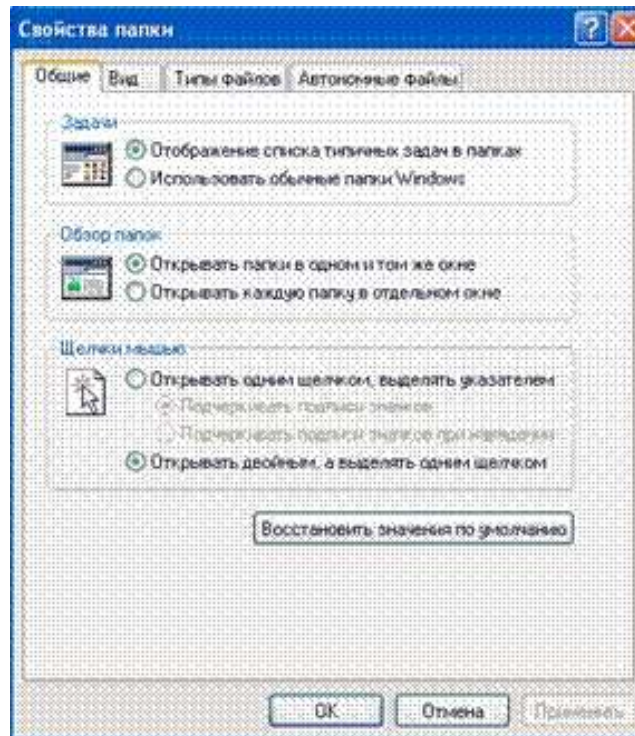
Свойства папки

Общие | Вид | Типы файлов | Автономные файлы

Задачи
Отображение списка типичных задач в папках
Использовать обычные папки Windows

Обзор папок
Открывать папки в одном и том же окне
Открывать каждую папку в отдельном окне

Щелчки мышью
Открывать одним щелчком, выделять указателем
Подчеркивать подписи значков
Подчеркивать подписи значков при наведении
Открывать двойным, а выделять одним щелчком

Восстановить значения по умолчанию

OK | Отмена | Применить